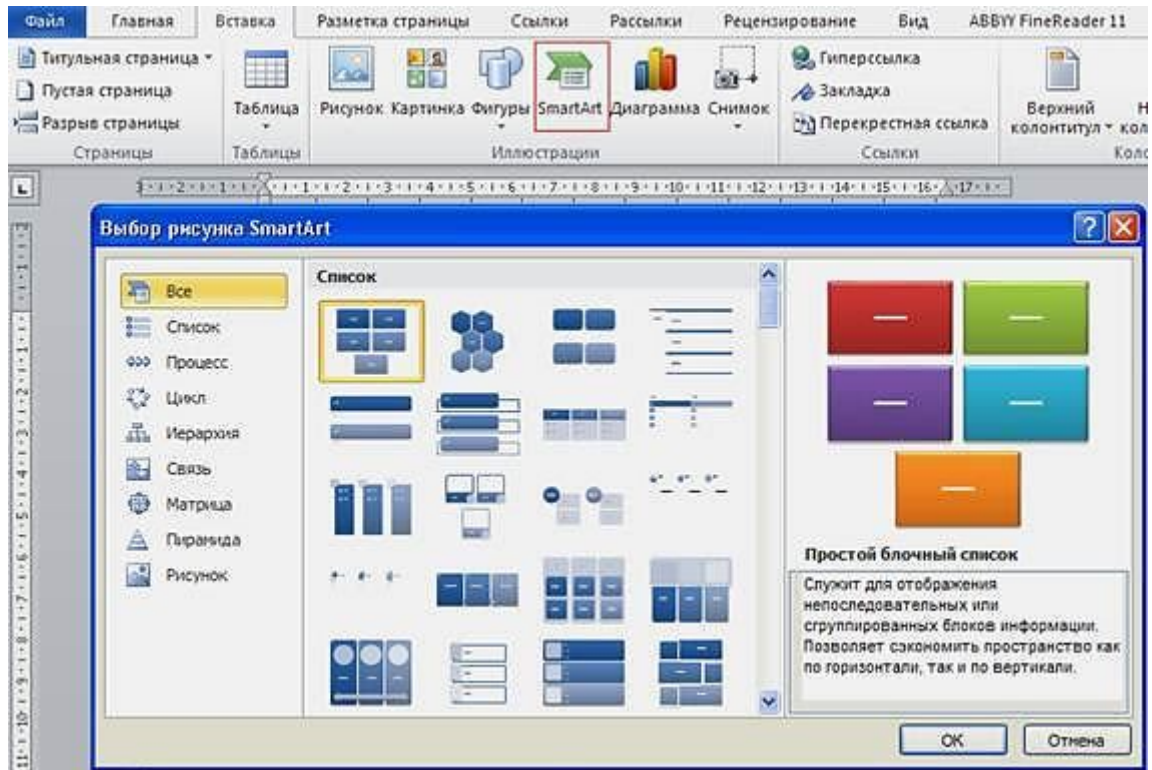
Файл Главная Вставка Разметка страницы Ссылки Рассылки Рецензирование Вид ABBYY FineReader 11

Титульная страница
Пустая страница
Разрыв страницы
Страницы

Таблица
Таблицы

Рисунок Картинка Фигуры SmartArt Диаграмма Снимок
Иллюстрации

Гиперссылка
Закладка
Перекрестная ссылка
Ссылки

Верхний колонтитул
Коло

Выбор рисунка SmartArt

Все
Список
Процесс
Цикл
Иерархия
Связь
Матрица
Пирамида
Рисунок

Список

Простой блочный список

Служит для отображения непоследовательных или сгруппированных блоков информации. Позволяет сэкономить пространство как по горизонтали, так и по вертикали.

ОК
Отмена